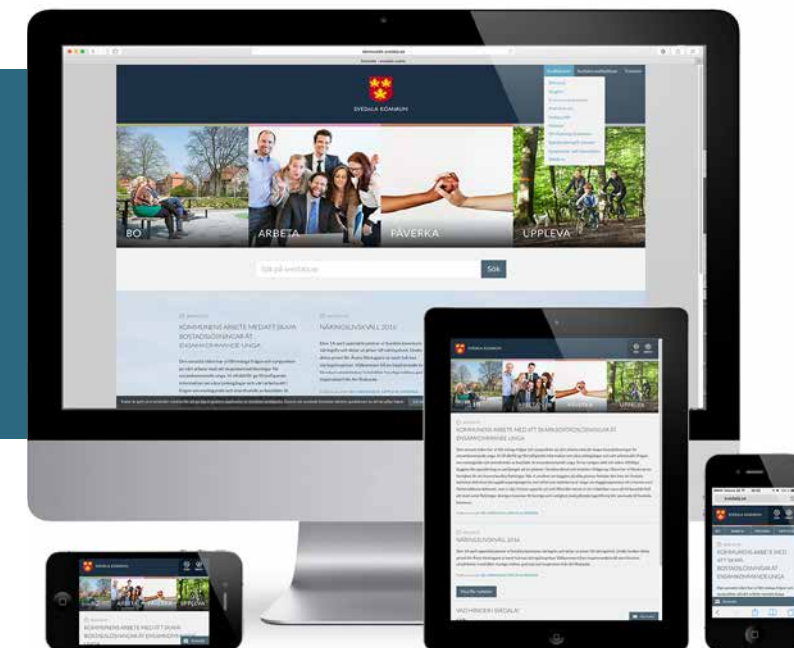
SVEDALA KOMMUN

BO

ARBETA

PÅVERKA

UPPLEVA

Sök på svedala.se

Sök

KOMMUNENS ARBETE MED ATT SKAPA BOSTADSLÖSNINGAR ÅT ENSAMKOMMANDE UNGA

NÄRINGSLIVSKVÄLL 2016

SVEDALA KOMMUN

KOMMUNENS ARBETE MED ATT SKAPA BOSTADSLÖSNINGAR ÅT ENSAMKOMMANDE UNGA

NÄRINGSLIVSKVÄLL 2016

VAD HÄNDER I SVEDALA?

SVEDALA KOMMUN

ARBETA

PÅVERKA

UPPLEVA

KOMMUNENS ARBETE MED ATT SKAPA BOSTADSLÖSNINGAR ÅT ENSAMKOMMANDE UNGA

SVEDALA KOMMUN

KOMMUNENS ARBETE MED ATT SKAPA BOSTADSLÖSNINGAR ÅT ENSAMKOMMANDE UNGA